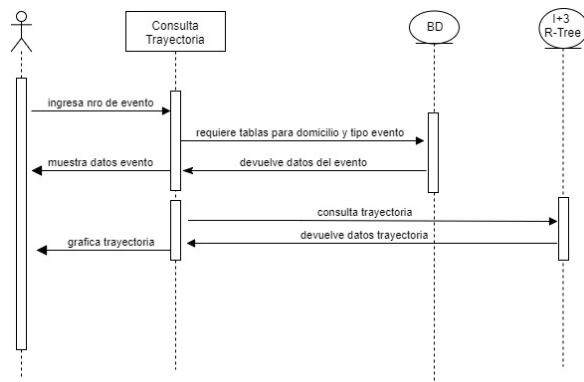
Consulta Trayectoria

BD

I+3 R-Tree

ingresa nro de evento

requiere tablas para domicilio y tipo evento

muestra datos evento

devuelve datos del evento

consulta trayectoria

devuelve datos trayectoria

grafica trayectoria